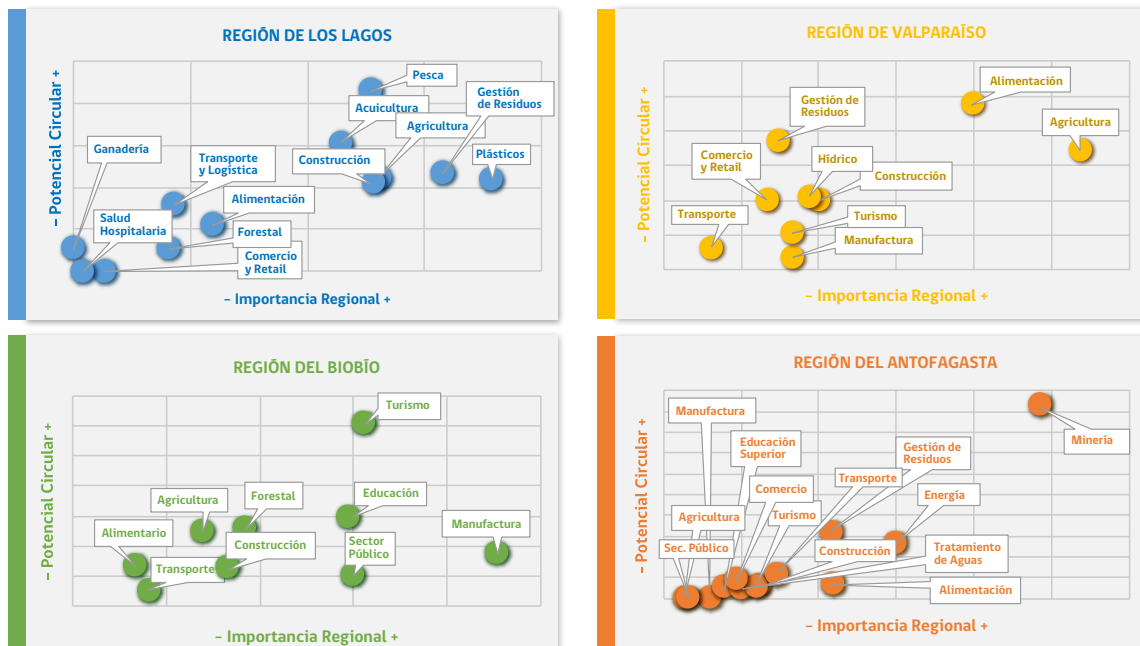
REGIÓN DE LOS LAGOS

– Potencial Circular +

Pesca
Acuicultura
Gestión de Residuos
Agricultura
Ganadería
Construcción
Plásticos
Transporte y Logística
Alimentación
Salud Hospitalaria
Forestal
Comercio y Retail

– Importancia Regional +

REGIÓN DE VALPARAÍSO

– Potencial Circular +

Alimentación
Gestión de Residuos
Agricultura
Comercio y Retail
Hídrico
Construcción
Transporte
Turismo
Manufactura

– Importancia Regional +

REGIÓN DEL BIOBÍO

– Potencial Circular +

Turismo
Agricultura
Forestal
Educación
Manufactura
Alimentario
Construcción
Sector Público
Transporte

– Importancia Regional +

REGIÓN DEL ANTOFAGASTA

– Potencial Circular +

Manufactura
Minería
Educación Superior
Gestión de Residuos
Comercio
Transporte
Energía
Agricultura
Turismo
Sec. Público
Construcción
Tratamiento de Aguas
Alimentación

– Importancia Regional +